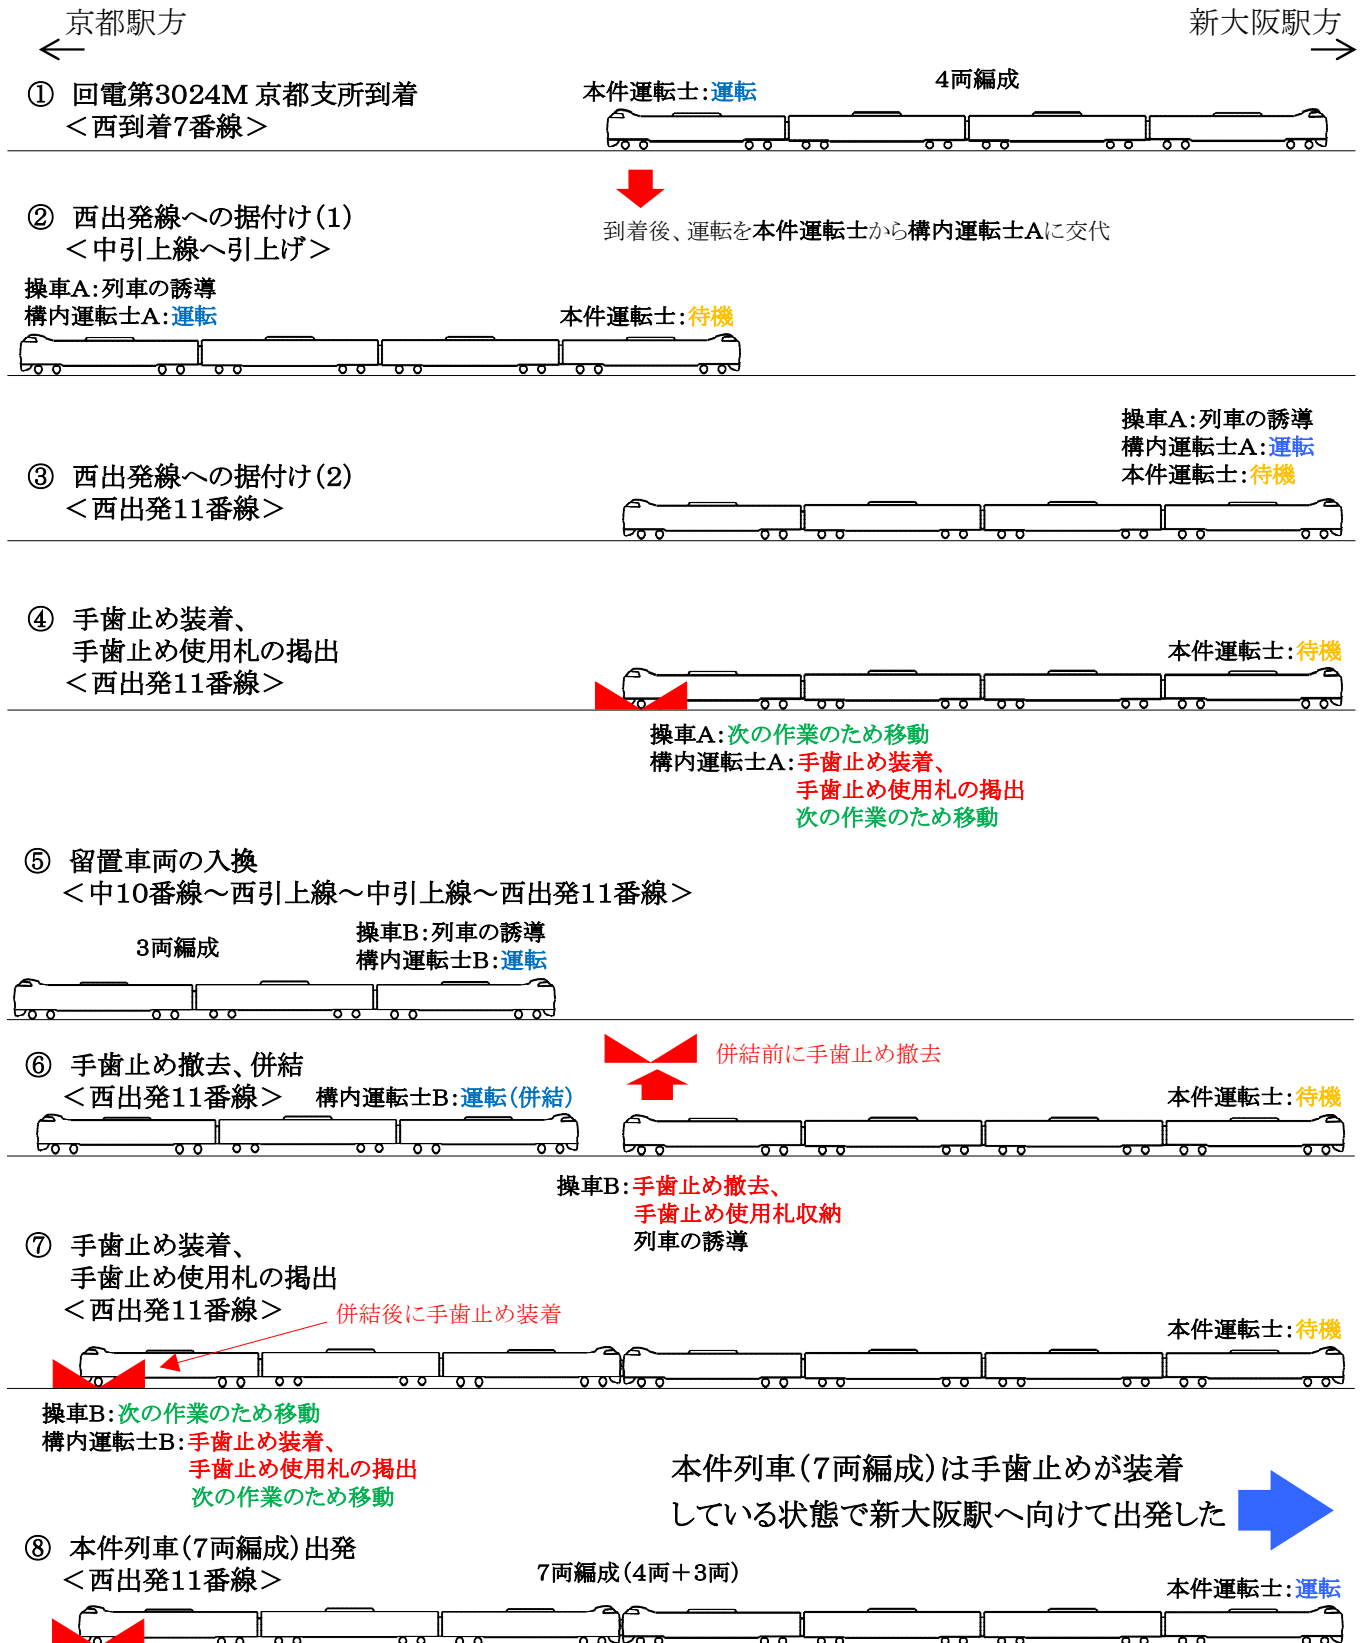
京都駅方
新大阪駅方

① 回電第3024M 京都支所到着
＜西到着7番線＞
本件運転士:運転
4両編成

② 西出発線への据付け(1)
＜中引上線へ引上げ＞
到着後、運転を本件運転士から構内運転士Aに交代
操車A:列車の誘導
構内運転士A:運転
本件運転士:待機

③ 西出発線への据付け(2)
＜西出発11番線＞
操車A:列車の誘導
構内運転士A:運転
本件運転士:待機

④ 手歯止め装着、
手歯止め使用札の掲出
＜西出発11番線＞
本件運転士:待機
操車A:次の作業のため移動
構内運転士A:手歯止め装着、
手歯止め使用札の掲出
次の作業のため移動

⑤ 留置車両の入換
＜中10番線～西引上線～中引上線～西出発11番線＞
3両編成
操車B:列車の誘導
構内運転士B:運転

⑥ 手歯止め撤去、併結
＜西出発11番線＞
構内運転士B:運転(併結)
併結前に手歯止め撤去
本件運転士:待機
操車B:手歯止め撤去、
手歯止め使用札収納
列車の誘導

⑦ 手歯止め装着、
手歯止め使用札の掲出
＜西出発11番線＞
併結後に手歯止め装着
本件運転士:待機
操車B:次の作業のため移動
構内運転士B:手歯止め装着、
手歯止め使用札の掲出
次の作業のため移動

本件列車(7両編成)は手歯止めが装着
している状態で新大阪駅へ向けて出発した

⑧ 本件列車(7両編成)出発
＜西出発11番線＞
7両編成(4両＋3両)
本件運転士:運転